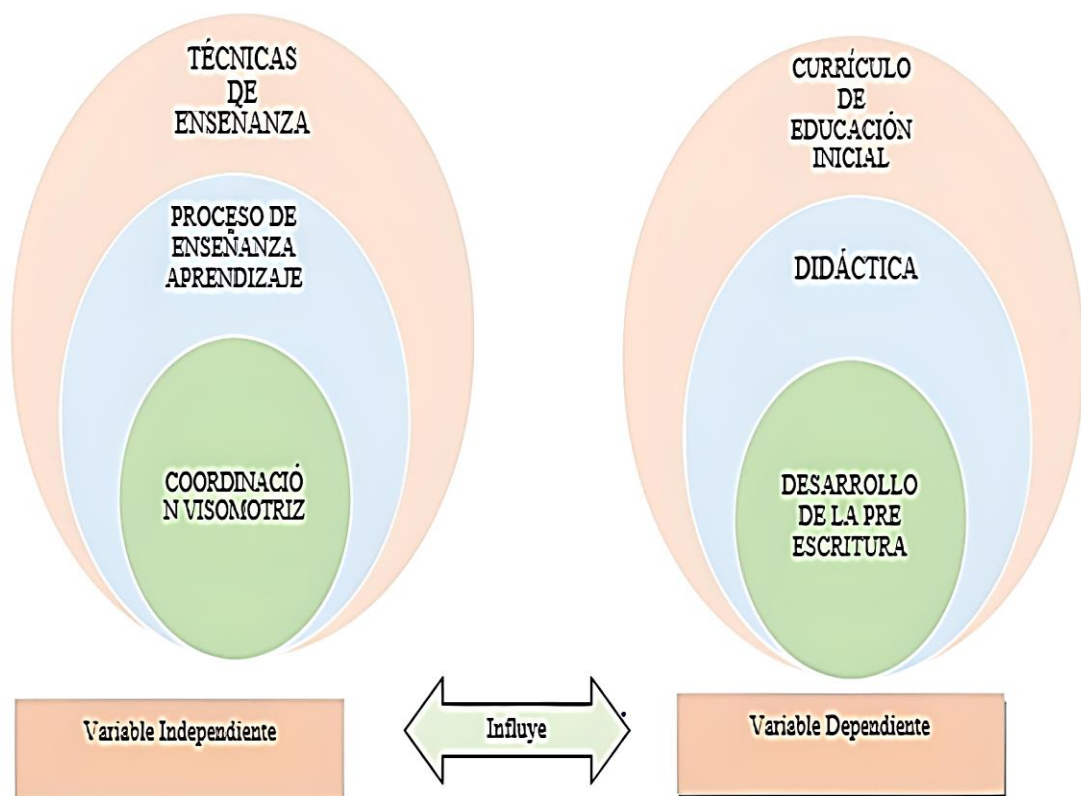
TÉCNICAS DE ENSEÑANZA

PROCESO DE ENSEÑANZA APRENDIZAJE

COORDINACIÓ N VISOMOTRIZ

CURRÍCULO DE EDUCACIÓN INICIAL

DIDÁCTICA

DESARROLLO DE LA PRE ESCRITURA

Variable Independiente

Influye

Variable Dependiente